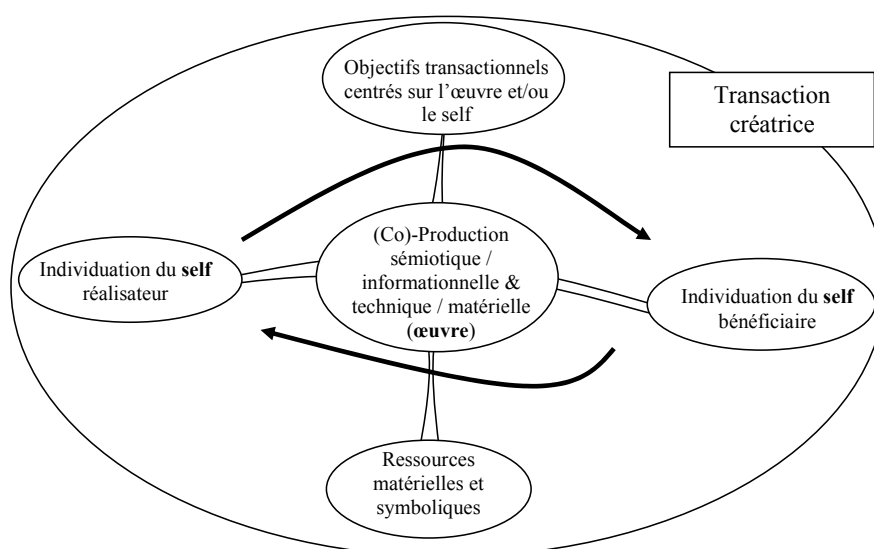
Objectifs transactionnels centrés sur l'œuvre et/ou le self

Transaction créatrice

Individuation du **self** réalisateur

(Co)-Production sémiotique / informationnelle & technique / matérielle (**œuvre**)

Individuation du **self** bénéficiaire

Ressources matérielles et symboliques